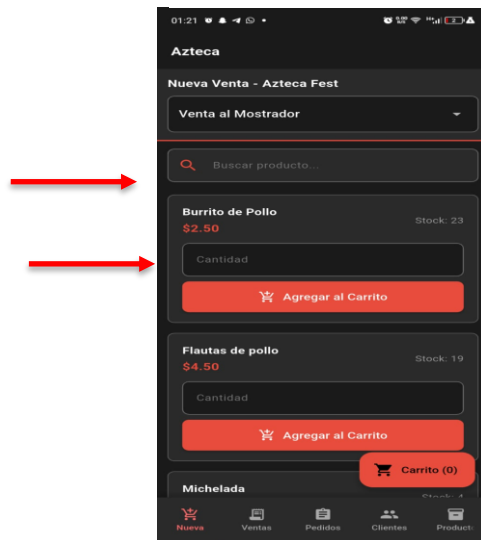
01:21

Azteca

Nueva Venta - Azteca Fest

Venta al Mostrador

Buscar producto...

Burrito de Pollo
$2.50
Stock: 23

Cantidad

Agregar al Carrito

Flautas de pollo
$4.50
Stock: 19

Cantidad

Agregar al Carrito

Michelada
Stock: 4

Carrito (0)

Nueva Ventas Pedidos Clientes Product